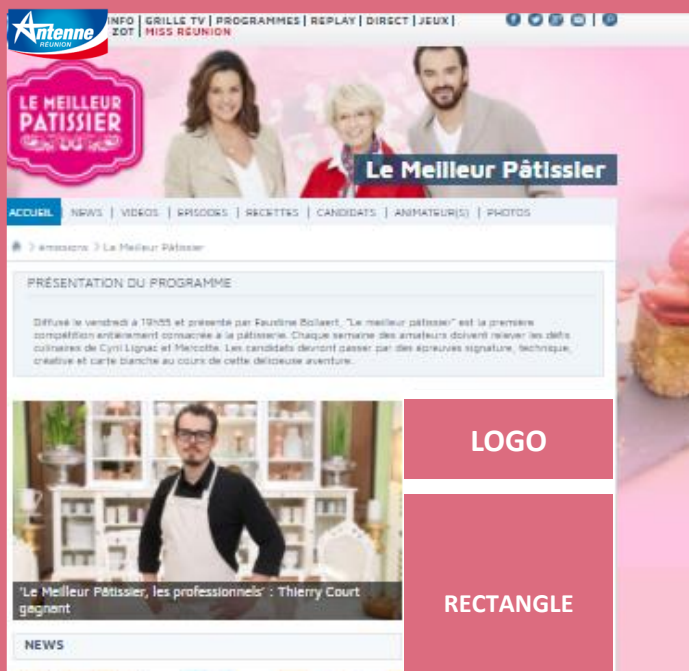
Antenne RÉUNION

INFO | GRILLE TV | PROGRAMMES | REPLAY | DIRECT | JEUX | ZOT | MISS RÉUNION

LE MEILLEUR PATISSIER

Le Meilleur Pâtissier

ACCUEIL | NEWS | VIDEOS | EPISODES | RECETTES | CANDIDATS | ANIMATEUR(S) | PHOTOS

Emissions > Le Meilleur Pâtissier

PRÉSENTATION DU PROGRAMME

Diffusé le vendredi à 19h55 et présenté par Faustine Bollaert, "Le meilleur pâtissier" est la première compétition entièrement consacrée à la pâtisserie. Chaque semaine des amateurs doivent relever les défis culinaires de Cyril Lignac et Mercotte. Les candidats devront passer par des épreuves signature, technique, créative et carte blanche au cours de cette délicieuse aventure.

'Le Meilleur Pâtissier, les professionnels' : Thierry Court gagnant

LOGO

RECTANGLE

NEWS